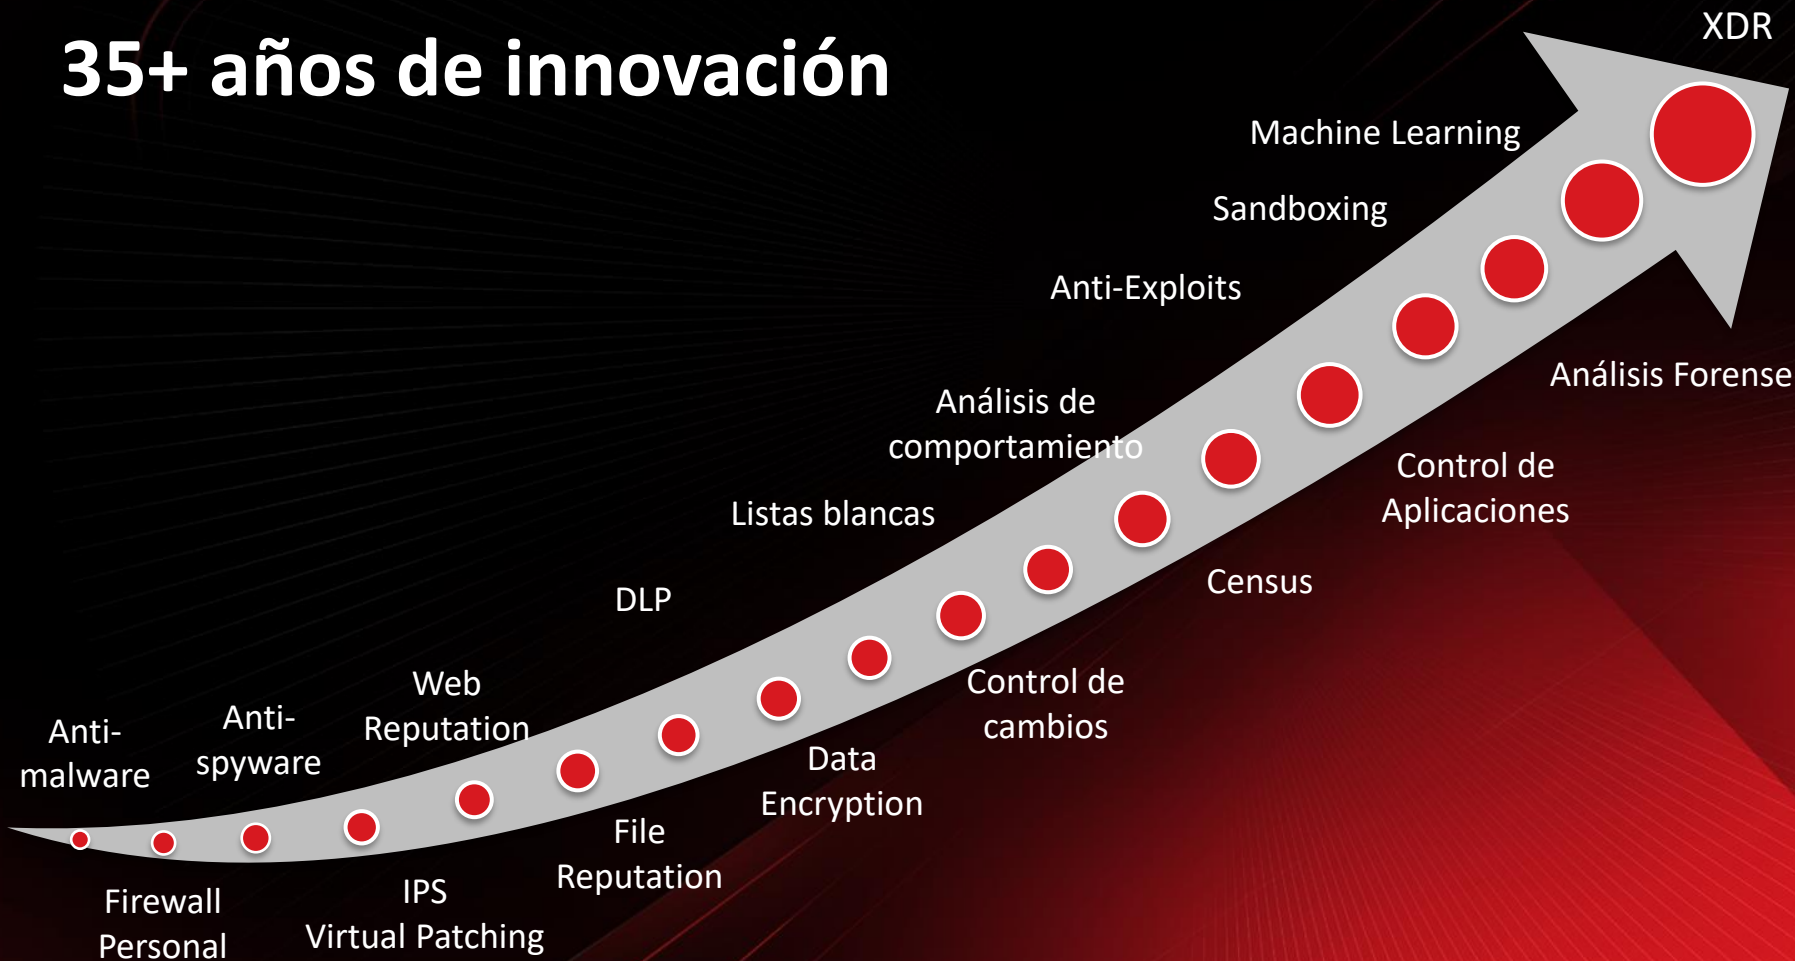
35+ años de innovación

Anti-malware

Firewall Personal

Anti-spyware

IPS Virtual Patching

Web Reputation

File Reputation

DLP

Data Encryption

Listas blancas

Control de cambios

Análisis de comportamiento

Census

Anti-Exploits

Control de Aplicaciones

Sandboxing

Machine Learning

Análisis Forense

XDR